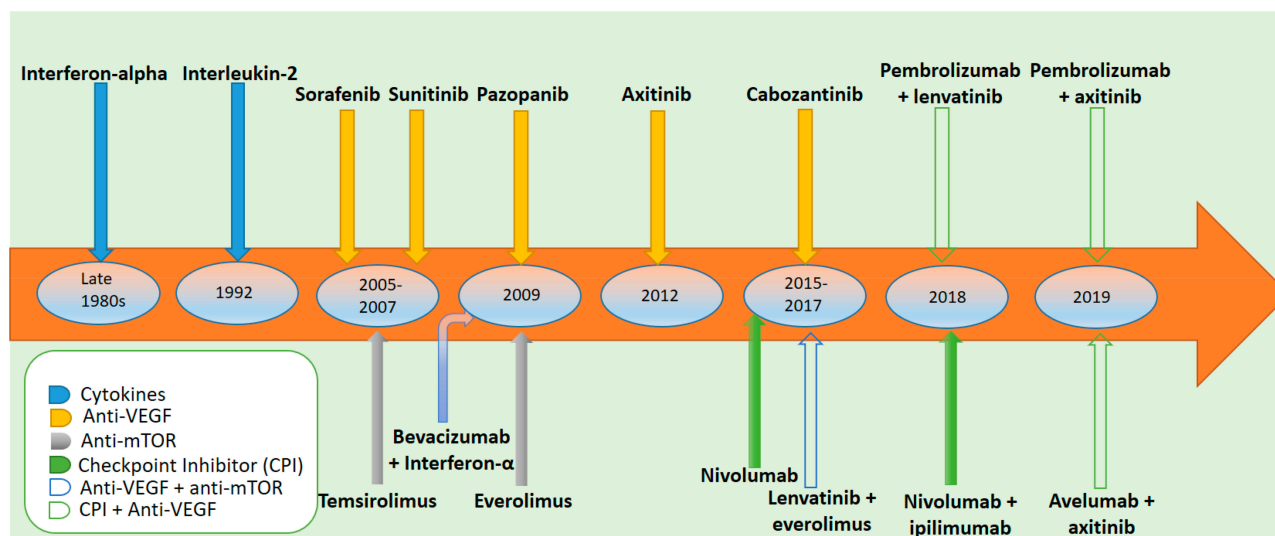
Interferon-alpha
Interleukin-2
Sorafenib
Sunitinib
Pazopanib
Axitinib
Cabozantinib
Pembrolizumab + lenvatinib
Pembrolizumab + axitinib

Late 1980s
1992
2005-2007
2009
2012
2015-2017
2018
2019

Cytokines
Anti-VEGF
Anti-mTOR
Checkpoint Inhibitor (CPI)
Anti-VEGF + anti-mTOR
CPI + Anti-VEGF

Temsirolimus
Bevacizumab + Interferon-α
Everolimus
Nivolumab
Lenvatinib + everolimus
Nivolumab + ipilimumab
Avelumab + axitinib